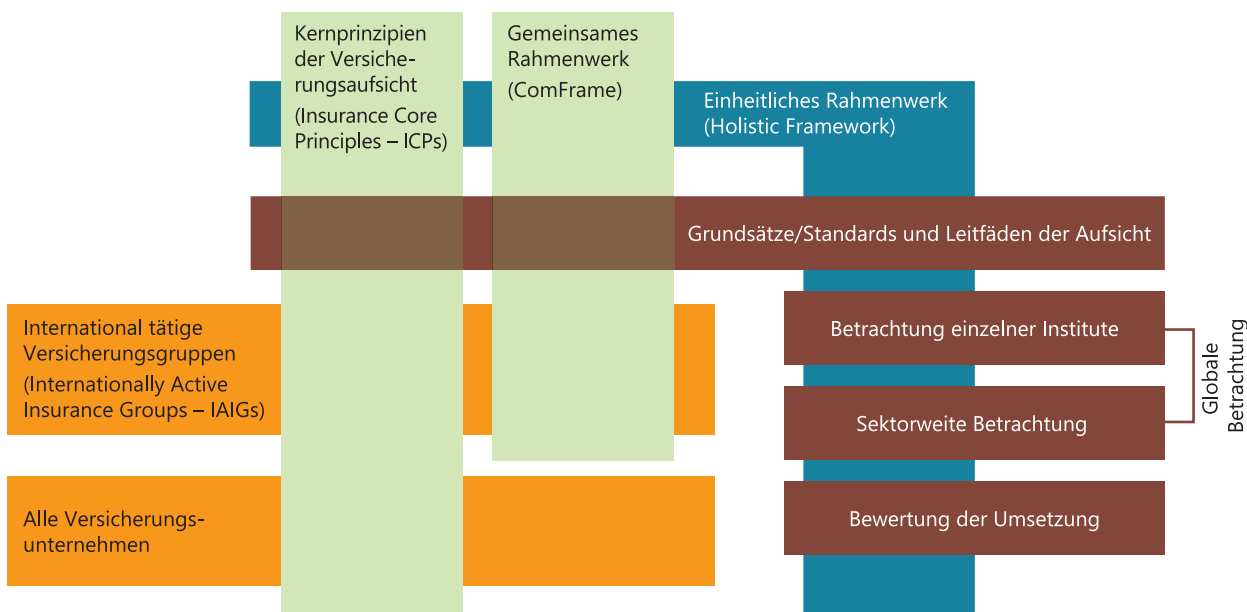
Kernprinzipien der Versicherungsaufsicht (Insurance Core Principles – ICPs)

Gemeinsames Rahmenwerk (ComFrame)

Einheitliches Rahmenwerk (Holistic Framework)

Grundsätze/Standards und Leitfäden der Aufsicht

International tätige Versicherungsgruppen (Internationally Active Insurance Groups – IAIGs)

Betrachtung einzelner Institute

Sektorweite Betrachtung

Globale Betrachtung

Alle Versicherungsunternehmen

Bewertung der Umsetzung